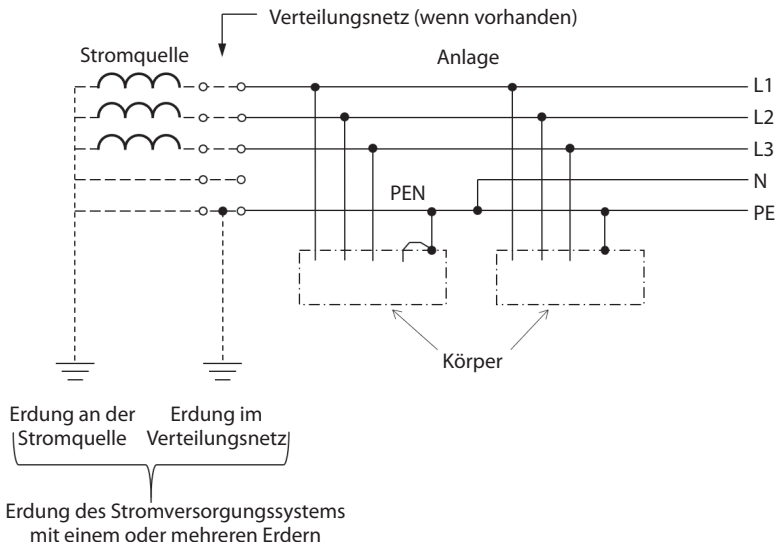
Verteilungsnetz (wenn vorhanden)

Stromquelle

Anlage

L1

L2

L3

N

PEN

PE

Körper

Erdung an der Stromquelle

Erdung im Verteilungsnetz

Erdung des Stromversorgungssystems mit einem oder mehreren Erdern